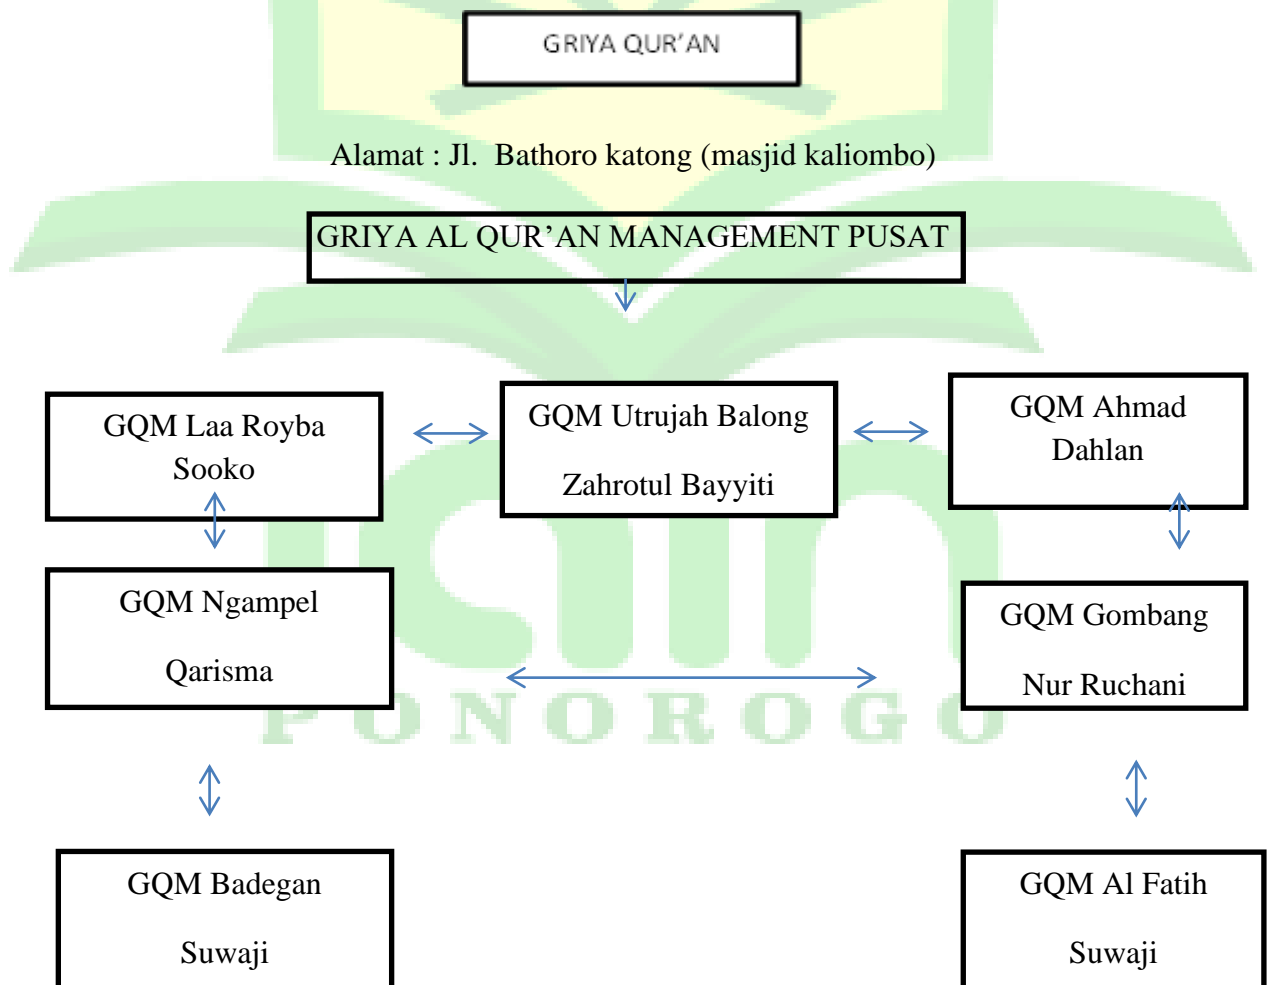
GRIYA QUR'AN

Alamat : Jl. Bathoro katong (masjid kaliombo)

GRIYA AL QUR'AN MANAGEMENT PUSAT

GQM Laa Royba Sooko

GQM Utrujah Balong

Zahrotul Bayyiti

GQM Ahmad Dahlan

GQM Ngampel

Qarisma

GQM Gombang

Nur Ruchani

PONOROGO

GQM Badegan

Suwaji

GQM Al Fatih

Suwaji